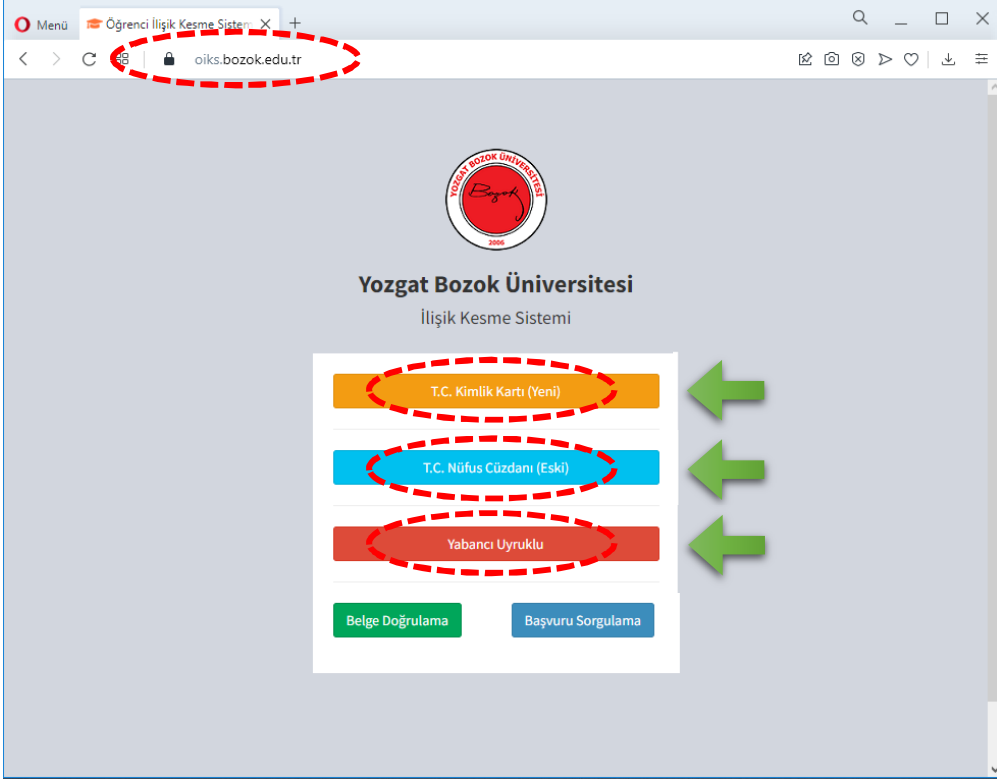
Menü
Öğrenci İlişik Kesme Sistem
oiks.bozok.edu.tr

YOZGAT BOZOK ÜNİVERSİTESİ
Bozok
2006

Yozgat Bozok Üniversitesi
İlişik Kesme Sistemi

T.C. Kimlik Kartı (Yeni)

T.C. Nüfus Cüzdanı (Eski)

Yabancı Uyruklu

Belge Doğrulama
Başvuru Sorgulama